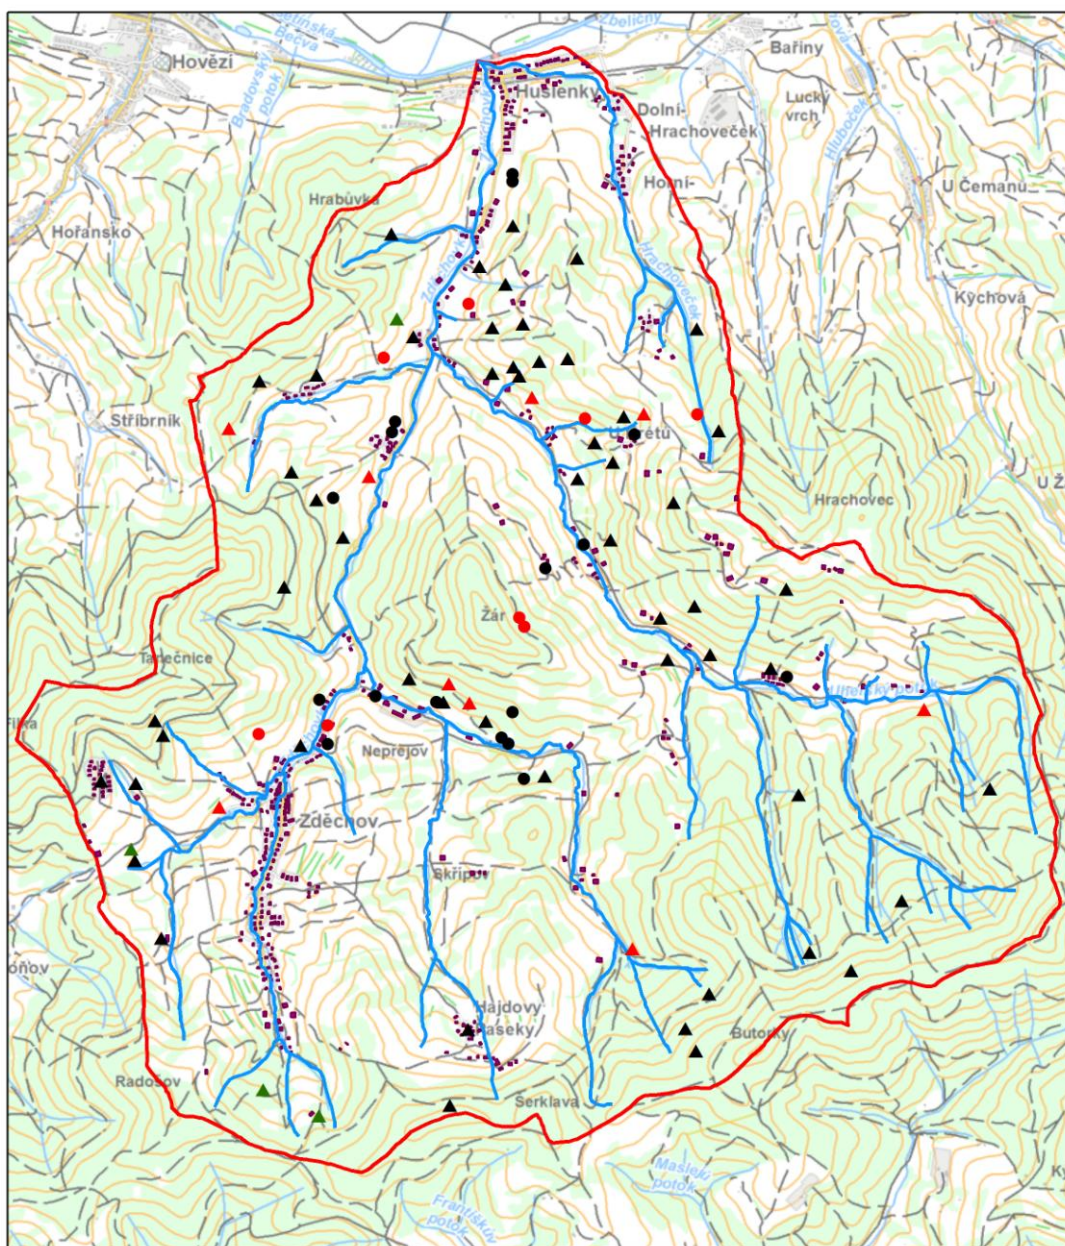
Vsetínská Bečva
Zbeličný
Bařiny
Hovězí
Bradovský potok
Huslenky
Dolní Hrachoveček
Lucký vrch
Hluboček
Horní
Hrabůvka
U Čemanů
Hořansko
Zděchovka
Hrachoveček
Kýchová
Stříbrník
Uhřetů
Hrachovec
U Ž
Žár
Tanečnice
Uhřetský potok
Filka
Neprejov
Zděchov
Skřipov
ňov
Hajdovy Paseky
Butorky
Radošov
Serklava
Maslejí potok
Františkův potok
Ky